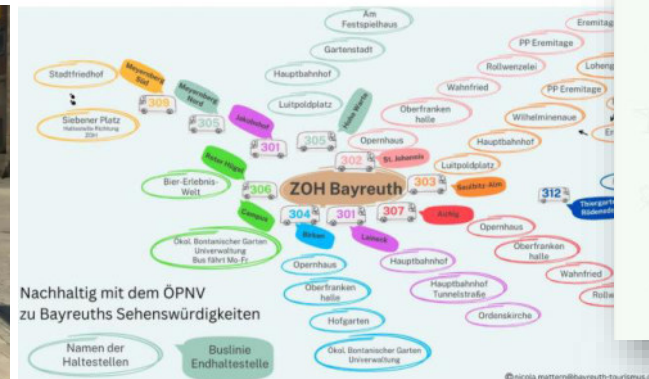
ZOH Bayreuth

Stadtfriedhof
Meyernberg Süd
309
Siebener Platz
Haltestelle Richtung ZOH
Meyernberg Nord
305
Jakobshof
301
Hohe Warte
305
Am Festspielhaus
Gartenstadt
Hauptbahnhof
Luitpoldplatz
Opernhaus
302
St. Johannis
Oberfranken halle
Wahnfried
Rollwenzelei
PP Eremitage
Eremitage
PP Eremitage
Loheng
Wilhelminenaue
Er
Hauptbahnhof
Luitpoldplatz
303
Seulbitz-Alm
312
Thiergarten Rödensdorf
Roter Hügel
Bier-Erlebnis-Welt
306
Campus
304
301
307
Aichig
Ökol. Botanischer Garten Uniwerwaltung
Bus fährt Mo-Fr
Birken
Laineck
Opernhaus
Oberfranken halle
Wahnfried
Rollw
Hauptbahnhof
Opernhaus
Oberfranken halle
Hauptbahnhof Tunnelstraße
Ordenskirche
Hofgarten
Ökol. Botanischer Garten Uniwerwaltung

Nachhaltig mit dem ÖPNV zu Bayreuths Sehenswürdigkeiten

Namen der Haltestellen
Buslinie Endhaltestelle

©nicola.mattern@bayreuth-tourismus.de